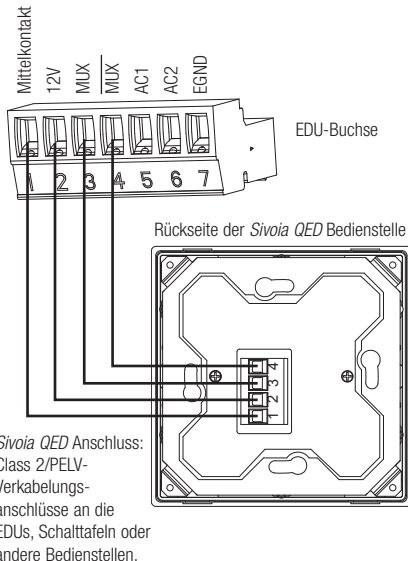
Mittelkontakt
12V
MUX
$\overline{MUX}$
AC1
AC2
EGND

1 2 3 4 5 6 7

EDU-Buchse

Rückseite der *Sivoia QED* Bedienstelle

4 3 2 1

*Sivoia QED* Anschluss: Class 2/PELV-Verkabelungsanschlüsse an die EDUs, Schalttafeln oder andere Bedienstellen.